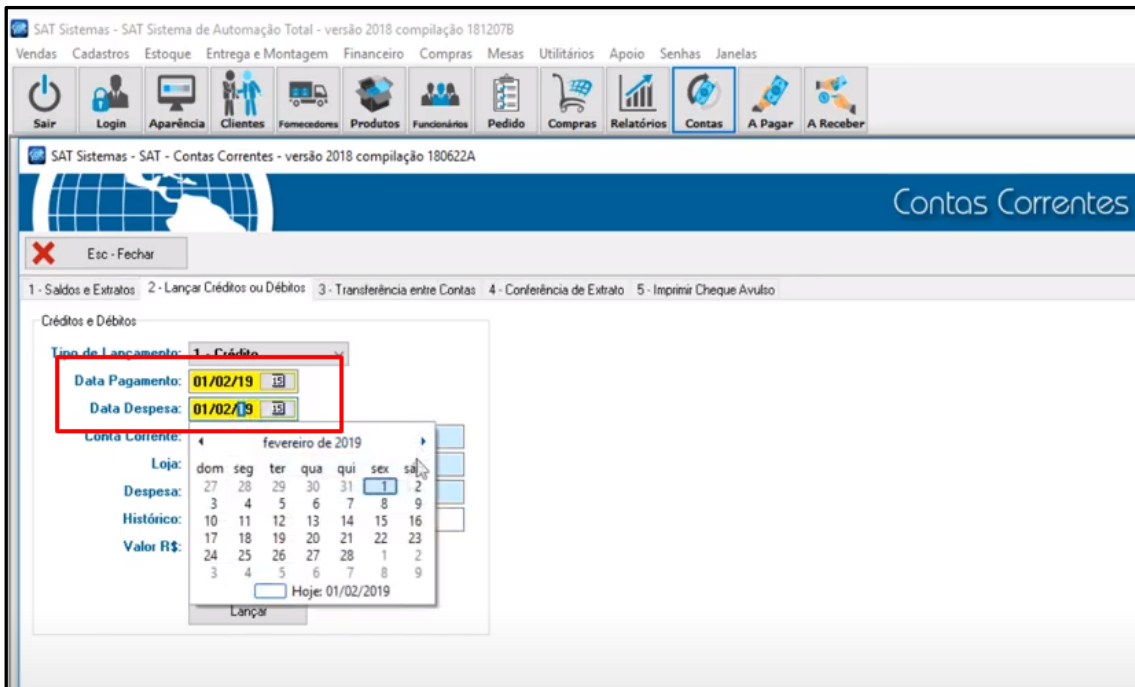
SAT Sistemas - SAT Sistema de Automação Total - versão 2018 compilação 181207B

Vendas Cadastros Estoque Entrega e Montagem Financeiro Compras Mesas Utilitários Apoio Senhas Janelas

Sair Login Aparência Clientes Fornecedores Produtos Funcionários Pedido Compras Relatórios Contas A Pagar A Receber

SAT Sistemas - SAT - Contas Correntes - versão 2018 compilação 180622A

Contas Correntes

Esc - Fechar

1 - Saldos e Extratos 2 - Lançar Créditos ou Débitos 3 - Transferência entre Contas 4 - Conferência de Extrato 5 - Imprimir Cheque Avulso

Créditos e Débitos

Tipo de Lançamento: 1 - Crédito

Data Pagamento: 01/02/19

Data Despesa: 01/02/19

Conta Corrente:

Loja:

Despesa:

Histórico:

Valor R$:

fevereiro de 2019

| dom | seg | ter | qua | qui | sex | sab |
|---|---|---|---|---|---|---|
| 27 | 28 | 29 | 30 | 31 | 1 | 2 |
| 3 | 4 | 5 | 6 | 7 | 8 | 9 |
| 10 | 11 | 12 | 13 | 14 | 15 | 16 |
| 17 | 18 | 19 | 20 | 21 | 22 | 23 |
| 24 | 25 | 26 | 27 | 28 | 1 | 2 |
| 3 | 4 | 5 | 6 | 7 | 8 | 9 |

Hoje: 01/02/2019

Lançar